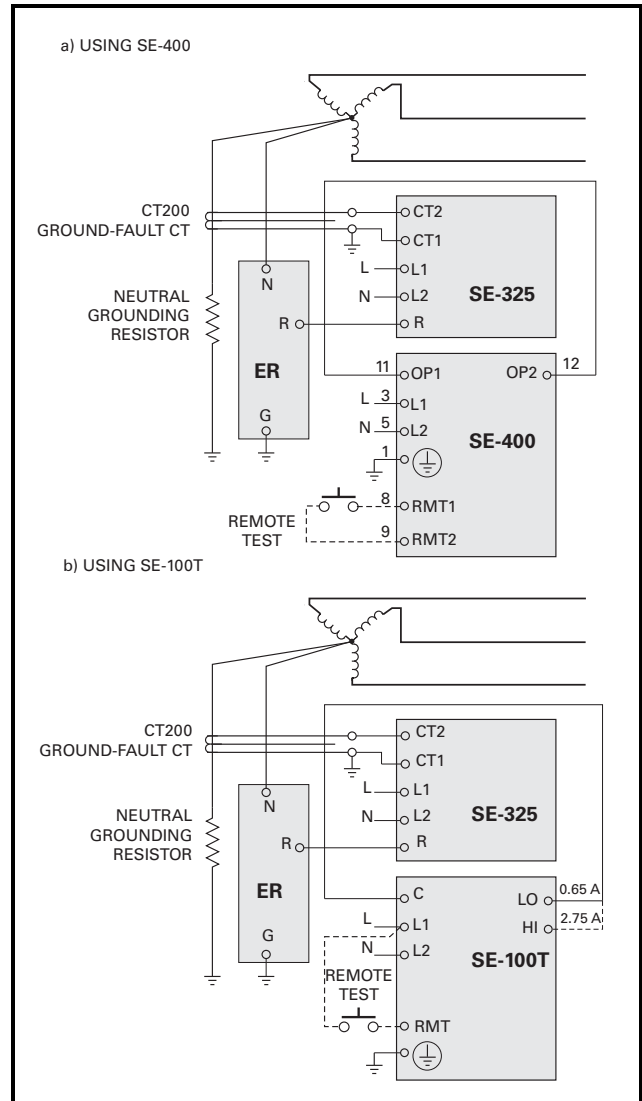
a) USING SE-400

CT200
GROUND-FAULT CT

NEUTRAL
GROUNDING
RESISTOR

N

R

ER

G

CT2
CT1
L L1
N L2
R
SE-325

11 OP1
L 3 L1
N 5 L2
1
8 RMT1
9 RMT2
OP2 12
SE-400

REMOTE
TEST

b) USING SE-100T

CT200
GROUND-FAULT CT

NEUTRAL
GROUNDING
RESISTOR

N

R

ER

G

CT2
CT1
L L1
N L2
R
SE-325

C
L L1
N L2
RMT
LO 0.65 A
HI 2.75 A
SE-100T

REMOTE
TEST